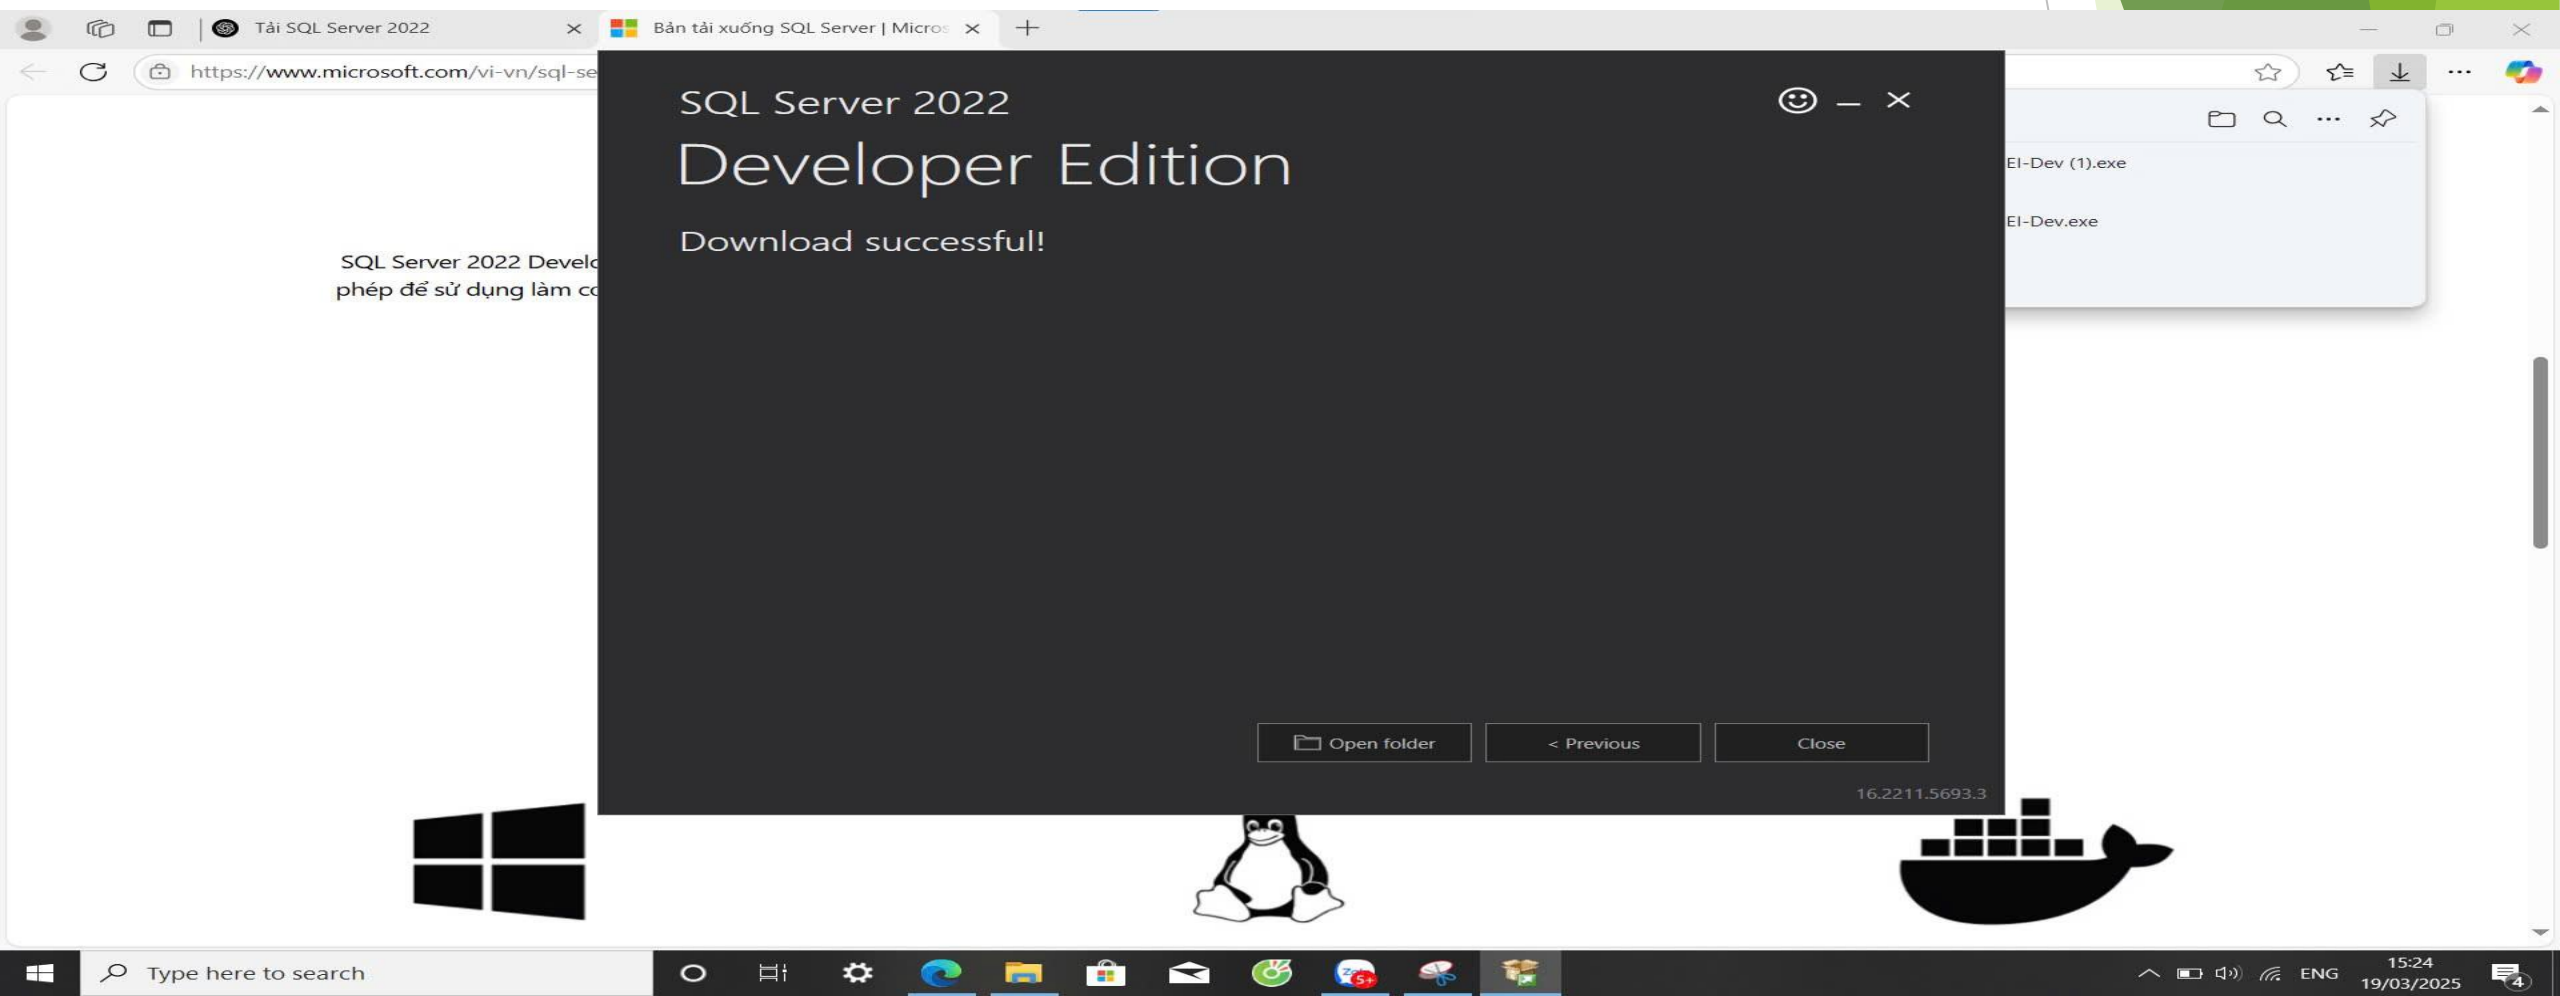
Tải SQL Server 2022

Bản tải xuống SQL Server | Micros

https://www.microsoft.com/vi-vn/sql-se

SQL Server 2022

Developer Edition

Download successful!

Open folder

< Previous

Close

16.2211.5693.3

EI-Dev (1).exe

EI-Dev.exe

SQL Server 2022 Develo
phép để sử dụng làm c

Type here to search

ENG

15:24
19/03/2025

4